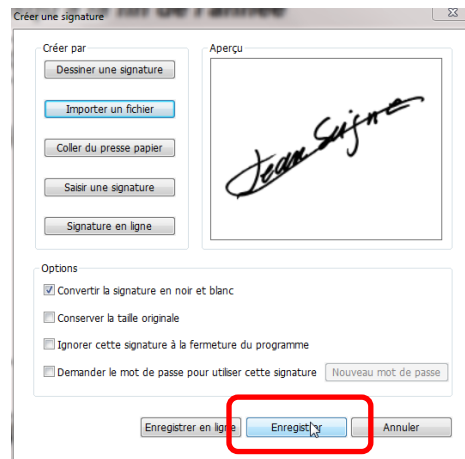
Créer une signature

Créer par

Dessiner une signature

Importer un fichier

Coller du presse papier

Saisir une signature

Signature en ligne

Aperçu

Jean Signe

Options

☑ Convertir la signature en noir et blanc

☐ Conserver la taille originale

☐ Ignorer cette signature à la fermeture du programme

☐ Demander le mot de passe pour utiliser cette signature

Nouveau mot de passe

Enregistrer en ligne

Enregistrer

Annuler